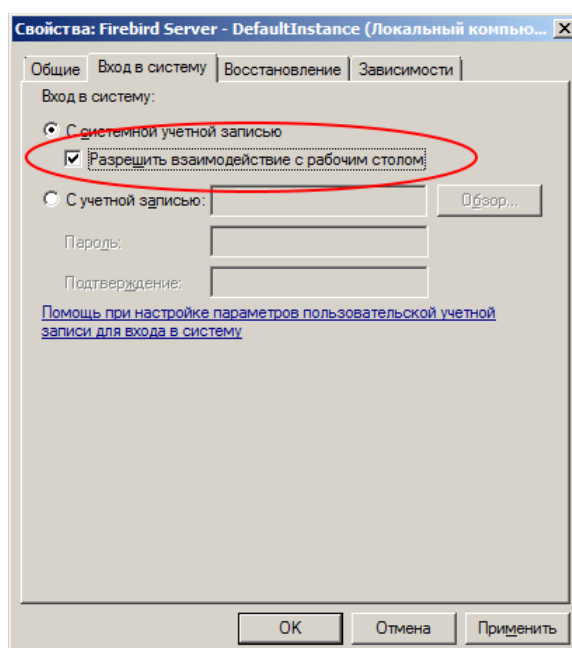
Свойства: Firebird Server - DefaultInstance (Локальный компью...

Общие | Вход в систему | Восстановление | Зависимости

Вход в систему:

С системной учетной записью

Разрешить взаимодействие с рабочим столом

С учетной записью:

Обзор...

Пароль:

Подтверждение:

Помощь при настройке параметров пользовательской учетной записи для входа в систему

OK | Отмена | Применить